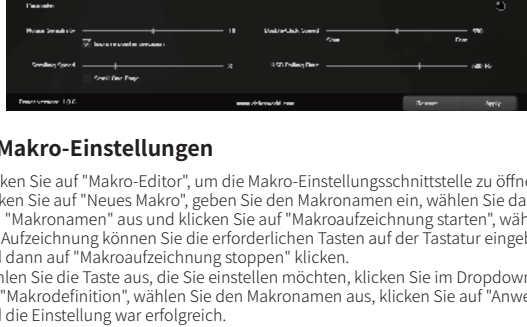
Parameter

Mouse Sensitivity — 10

Increase mouse accuracy

Double-click Speed — 990

Slow — Fast

Scrolling Speed — 3

Scroll One Page

USB Polling Rate — 1000 Hz

Driver version: 1.0.0

www.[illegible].com

Restore

Apply

Makro-Einstellungen

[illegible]ken Sie auf "Makro-Editor", um die Makro-Einstellungsschnittstelle zu öffne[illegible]
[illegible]ken Sie auf "Neues Makro", geben Sie den Makronamen ein, wählen Sie da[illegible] "Makronamen" aus und klicken Sie auf "Makroaufzeichnung starten", wäh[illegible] Aufzeichnung können Sie die erforderlichen Tasten auf der Tastatur eingeb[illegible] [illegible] dann auf "Makroaufzeichnung stoppen" klicken.
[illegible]hlen Sie die Taste aus, die Sie einstellen möchten, klicken Sie im Dropdown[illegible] "Makrodefinition", wählen Sie den Makronamen aus, klicken Sie auf "Anwe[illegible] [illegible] die Einstellung war erfolgreich.